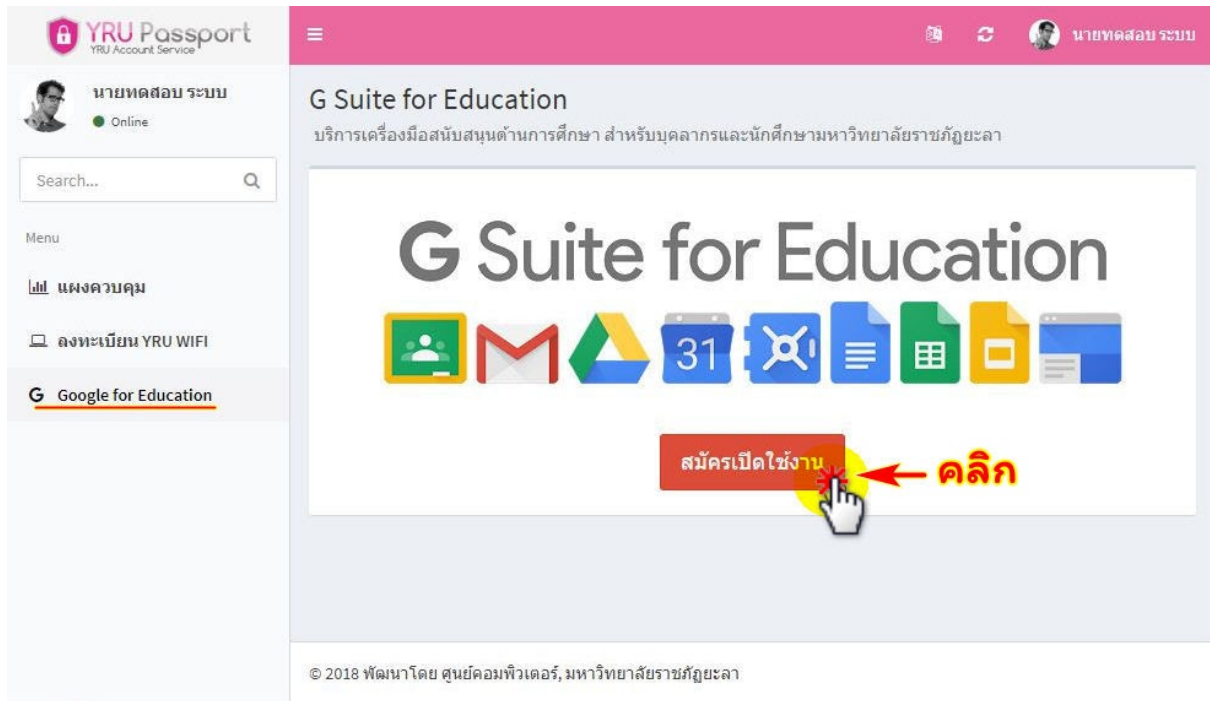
YRU Passport
YRU Account Service

นายทดสอบ ระบบ

นายทดสอบ ระบบ
Online

Search...

Menu

แผงควบคุม

ลงทะเบียน YRU WIFI

Google for Education

G Suite for Education
บริการเครื่องมือสนับสนุนด้านการศึกษา สำหรับบุคลากรและนักศึกษามหาวิทยาลัยราชภัฏยะลา

G Suite for Education

31

สมัครเปิดใช้งาน

คลิก

© 2018 พัฒนาโดย ศูนย์คอมพิวเตอร์, มหาวิทยาลัยราชภัฏยะลา